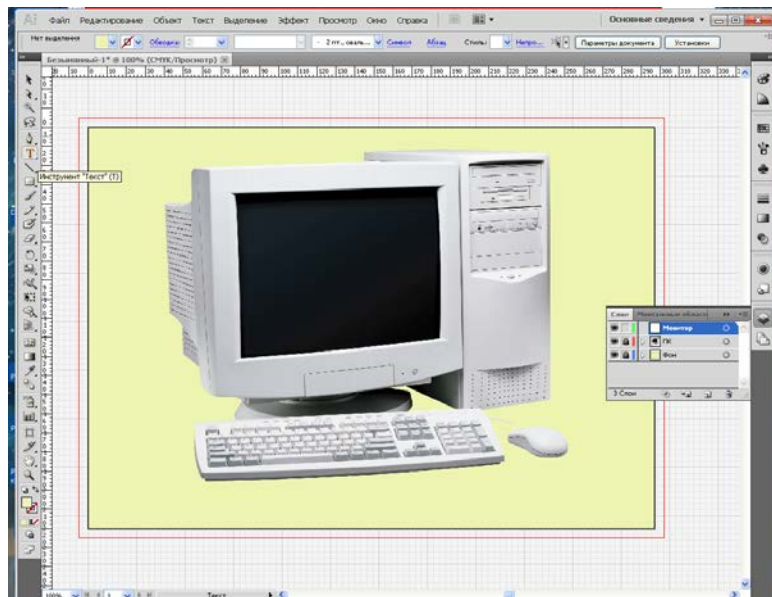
Ai Файл Редактирование Объект Текст Выделение Эффект Просмотр Окно Справка

Основные сведения

Нет выделения

Обводка:

2 пт. овальн...

Символ

Абзац

Стиль:

Непро...

Параметры документа

Установки

Безымянный-1* @ 100% (CMYK/Просмотр)

Инструмент "Текст" (T)

Слои

Монтажные области

Монитор

ПК

Фон

3 Слоя

100%

Текст